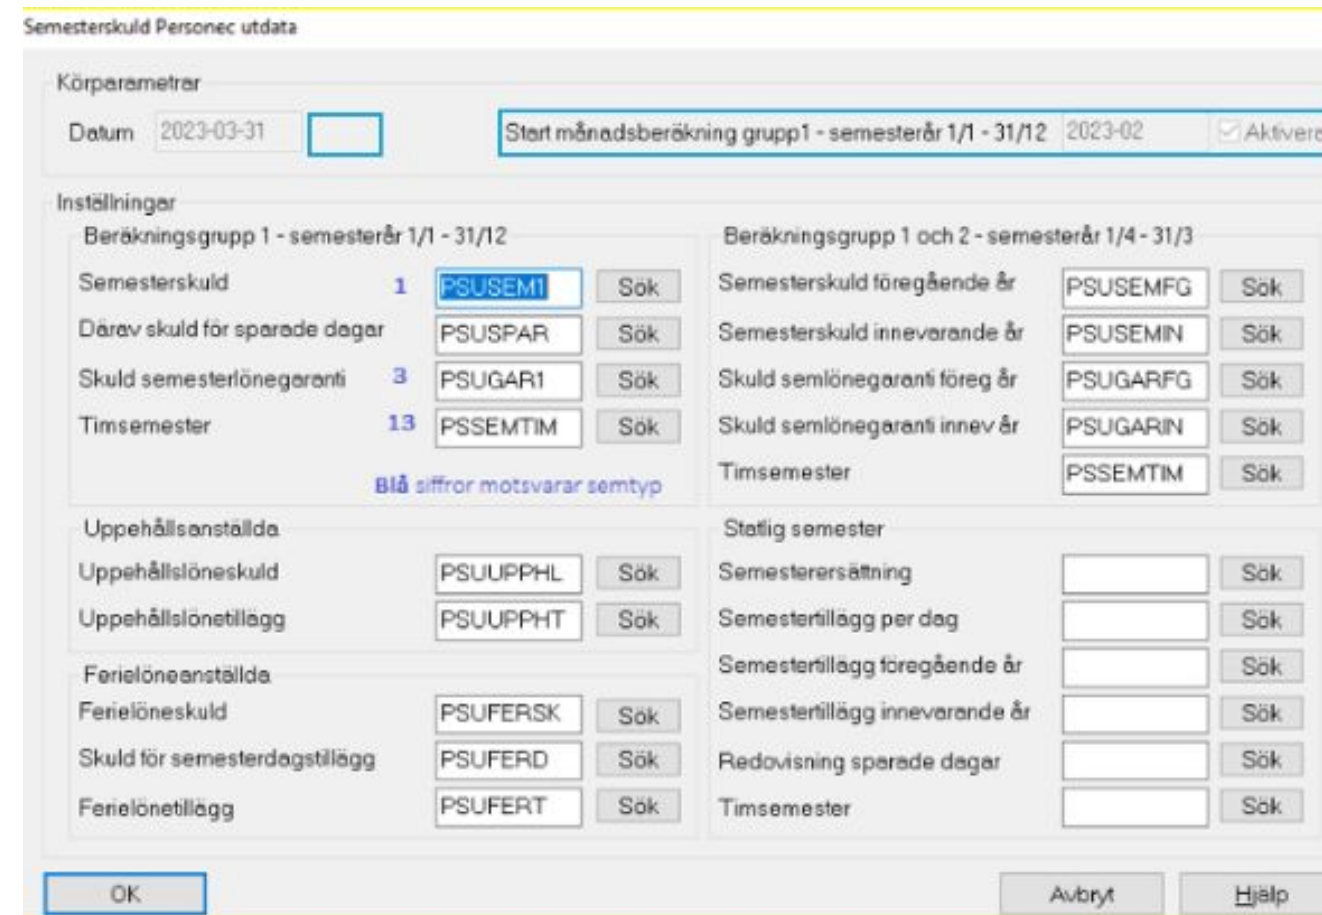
Semesterskuld Personec utdata

Körparametrar

Datum 2023-03-31

Start månadsberäkning grupp1 - semesterår 1/1 - 31/12 2023-02 Aktivera

Inställningar

Beräkningsgrupp 1 - semesterår 1/1 - 31/12

Semesterskuld 1 PSUSEM1 Sök

Därav skuld för sparade dagar PSUSPAR Sök

Skuld semesterlönegaranti 3 PSUGAR1 Sök

Timsemester 13 PSSEMTIM Sök

Blå siffror motsvarar semtyp

Beräkningsgrupp 1 och 2 - semesterår 1/4 - 31/3

Semesterskuld föregående år PSUSEMFG Sök

Semesterskuld innevarande år PSUSEMIN Sök

Skuld semlönegaranti föreg år PSUGARFG Sök

Skuld semlönegaranti innev år PSUGARIN Sök

Timsemester PSSEMTIM Sök

Uppehållsanställda

Uppehållslöneskuld PSUUPPHL Sök

Uppehållslönetillägg PSUUPPHT Sök

Ferielöneanställda

Ferielöneskuld PSUFERSK Sök

Skuld för semesterdagstillägg PSUFERD Sök

Ferielönetillägg PSUFERT Sök

Statlig semester

Semesterersättning Sök

Semestertillägg per dag Sök

Semestertillägg föregående år Sök

Semestertillägg innevarande år Sök

Redovisning sparade dagar Sök

Timsemester Sök

OK

Avbryt

Hjälp